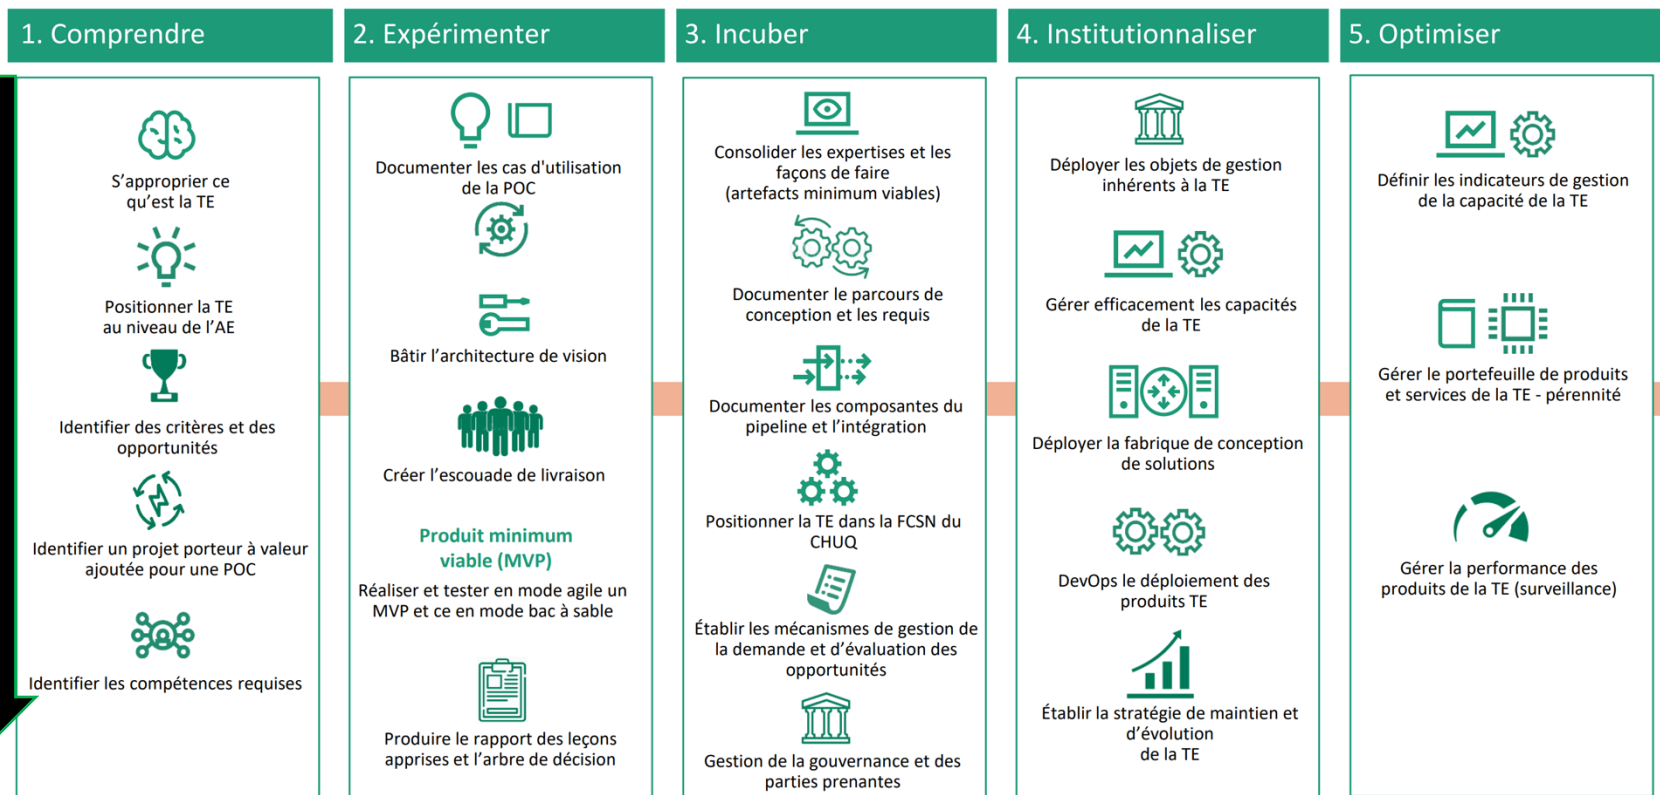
1. Comprendre

S'approprier ce qu'est la TE

Positionner la TE au niveau de l'AE

Identifier des critères et des opportunités

Identifier un projet porteur à valeur ajoutée pour une POC

Identifier les compétences requises

2. Expérimenter

Documenter les cas d'utilisation de la POC

Bâtir l'architecture de vision

Créer l'escouade de livraison

Produit minimum viable (MVP)

Réaliser et tester en mode agile un MVP et ce en mode bac à sable

Produire le rapport des leçons apprises et l'arbre de décision

3. Incuber

Consolider les expertises et les façons de faire (artefacts minimum viables)

Documenter le parcours de conception et les requis

Documenter les composantes du pipeline et l'intégration

Positionner la TE dans la FCSN du CHUQ

Établir les mécanismes de gestion de la demande et d'évaluation des opportunités

Gestion de la gouvernance et des parties prenantes

4. Institutionnaliser

Déployer les objets de gestion inhérents à la TE

Gérer efficacement les capacités de la TE

Déployer la fabrique de conception de solutions

DevOps le déploiement des produits TE

Établir la stratégie de maintien et d'évolution de la TE

5. Optimiser

Définir les indicateurs de gestion de la capacité de la TE

Gérer le portefeuille de produits et services de la TE - pérennité

Gérer la performance des produits de la TE (surveillance)